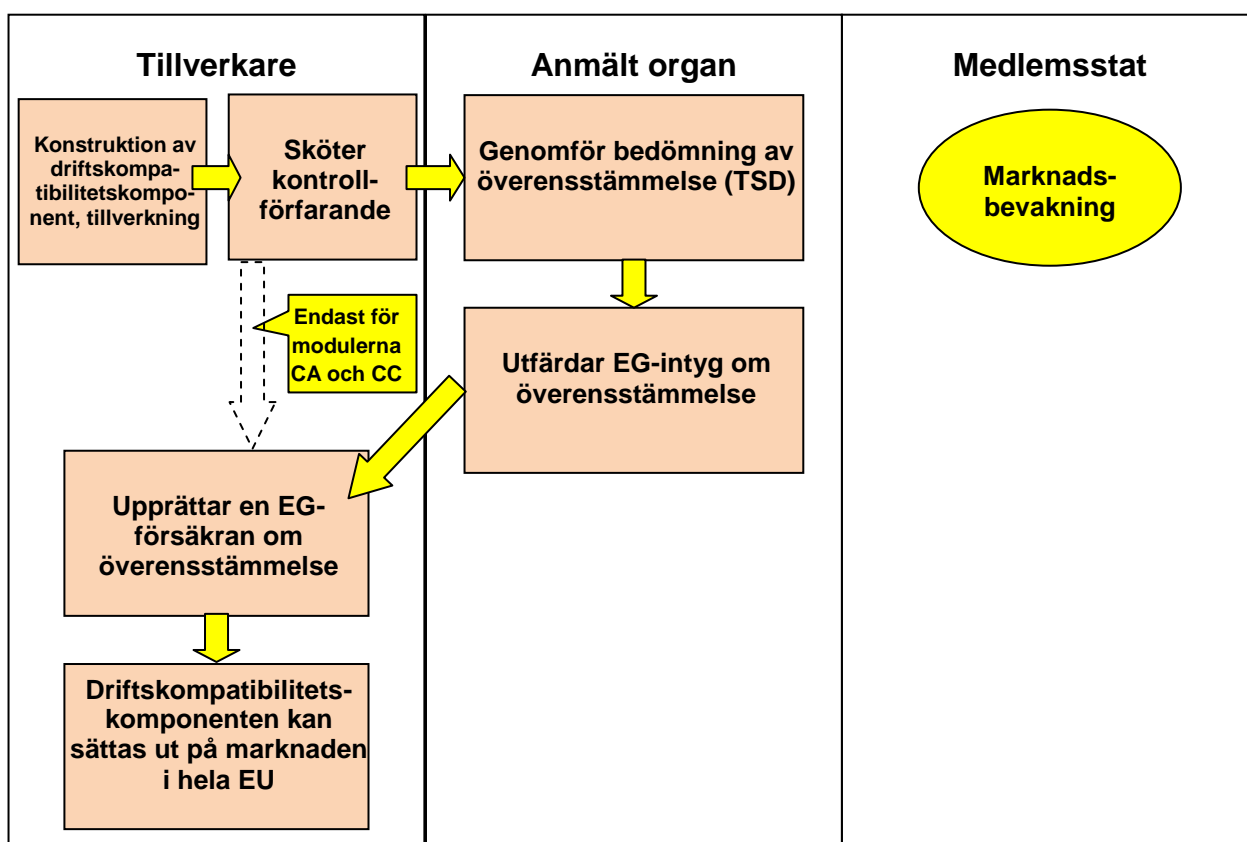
Tillverkare

Konstruktion av driftskompatibilitetskomponent, tillverkning

Sköter kontrollförfarande

Endast för modulerna CA och CC

Upprättar en EG-försäkran om överensstämmelse

Driftskompatibilitetskomponenten kan sättas ut på marknaden i hela EU

Anmält organ

Genomför bedömning av överensstämmelse (TSD)

Utfärdar EG-intyg om överensstämmelse

Medlemsstat

Marknadsbevakning